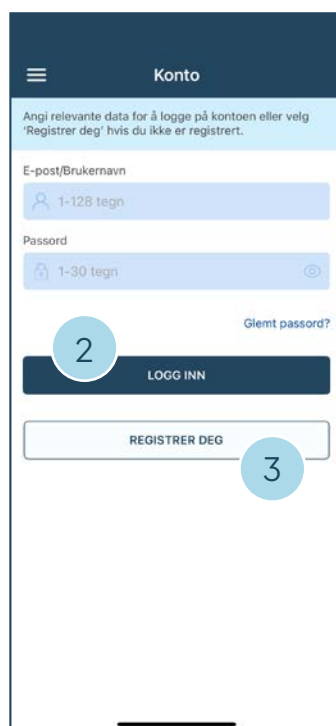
Konto

Angi relevante data for å logge på kontoen eller velg 'Registrer deg' hvis du ikke er registrert.

E-post/Brukernavn

1-128 tegn

Passord

1-30 tegn

Glemt passord?

2

LOGG INN

REGISTRER DEG

3